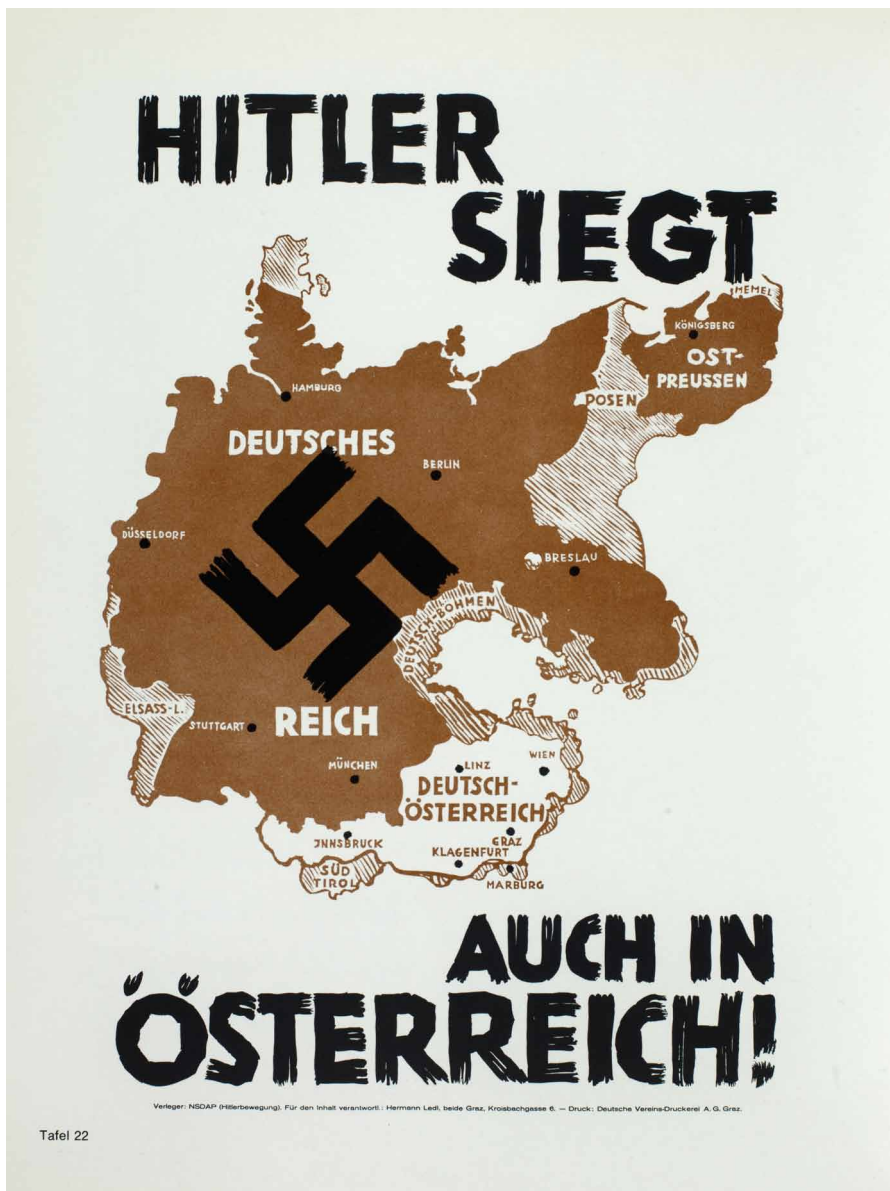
HITLER SIEGT

MEMEL
KÖNIGSBERG
OST-PREUSSEN
HAMBURG
POSEN
DEUTSCHES
BERLIN
DÜSSELDORF
BRESLAU
DEUTSCH-BÖHMEN
ELSASS-L.
STUTTGART
REICH
WIEN
LINZ
MÜNCHEN
DEUTSCH-ÖSTERREICH
GRAZ
JNNSBRUCK
KLAGENFURT
SÜD TIROL
MARBURG

AUCH IN ÖSTERREICH!

Verleger: NSDAP (Hitlerbewegung). Für den Inhalt verantwortl.: Hermann Ledl, beide Graz, Kroisbachgasse 6. — Druck: Deutsche Vereins-Druckerei A. G. Graz.

Tafel 22